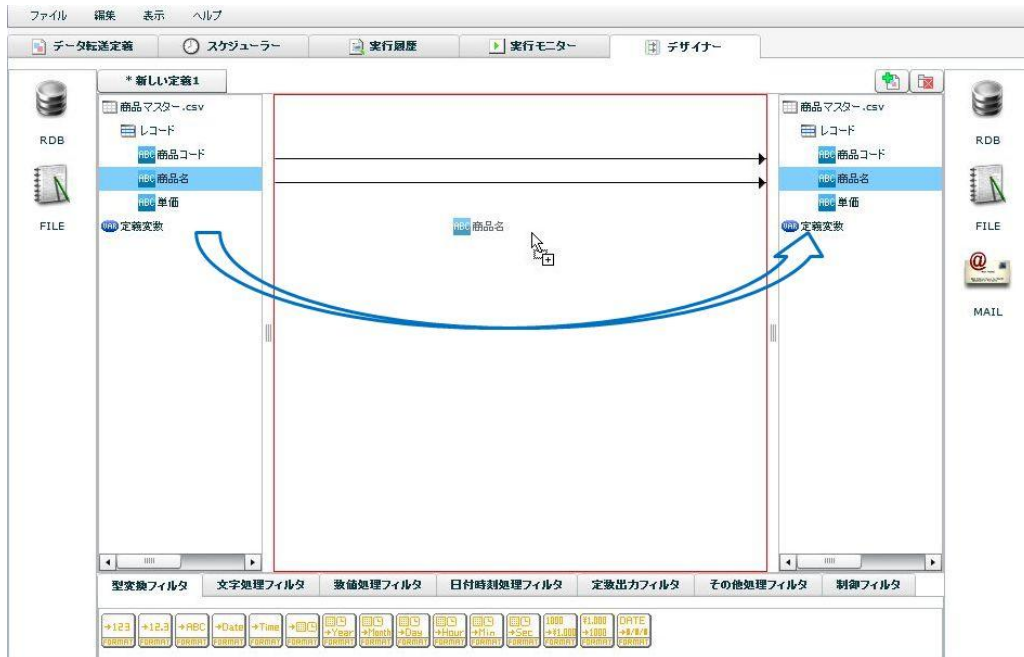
ファイル 編集 表示 ヘルプ

データ転送定義 スケジューラー 実行履歴 実行モニター デザイナー

* 新しい定義1

RDB

FILE

商品マスター.csv
レコード
ABC 商品コード
ABC 商品名
ABC 単価
VAR 定義変数

ABC 商品名

商品マスター.csv
レコード
ABC 商品コード
ABC 商品名
ABC 単価
VAR 定義変数

RDB

FILE

MAIL

型変換フィルタ 文字処理フィルタ 数値処理フィルタ 日付時刻処理フィルタ 定数出力フィルタ その他処理フィルタ 制御フィルタ

→123 FORMAT →12.3 FORMAT →ABC FORMAT →Date FORMAT →Time FORMAT FORMAT →Year FORMAT →Month FORMAT →Day FORMAT →Hour FORMAT →Min FORMAT →Sec FORMAT 1000 →¥1,000 FORMAT ¥1,000 →1000 FORMAT DATE →Y/M/D FORMAT